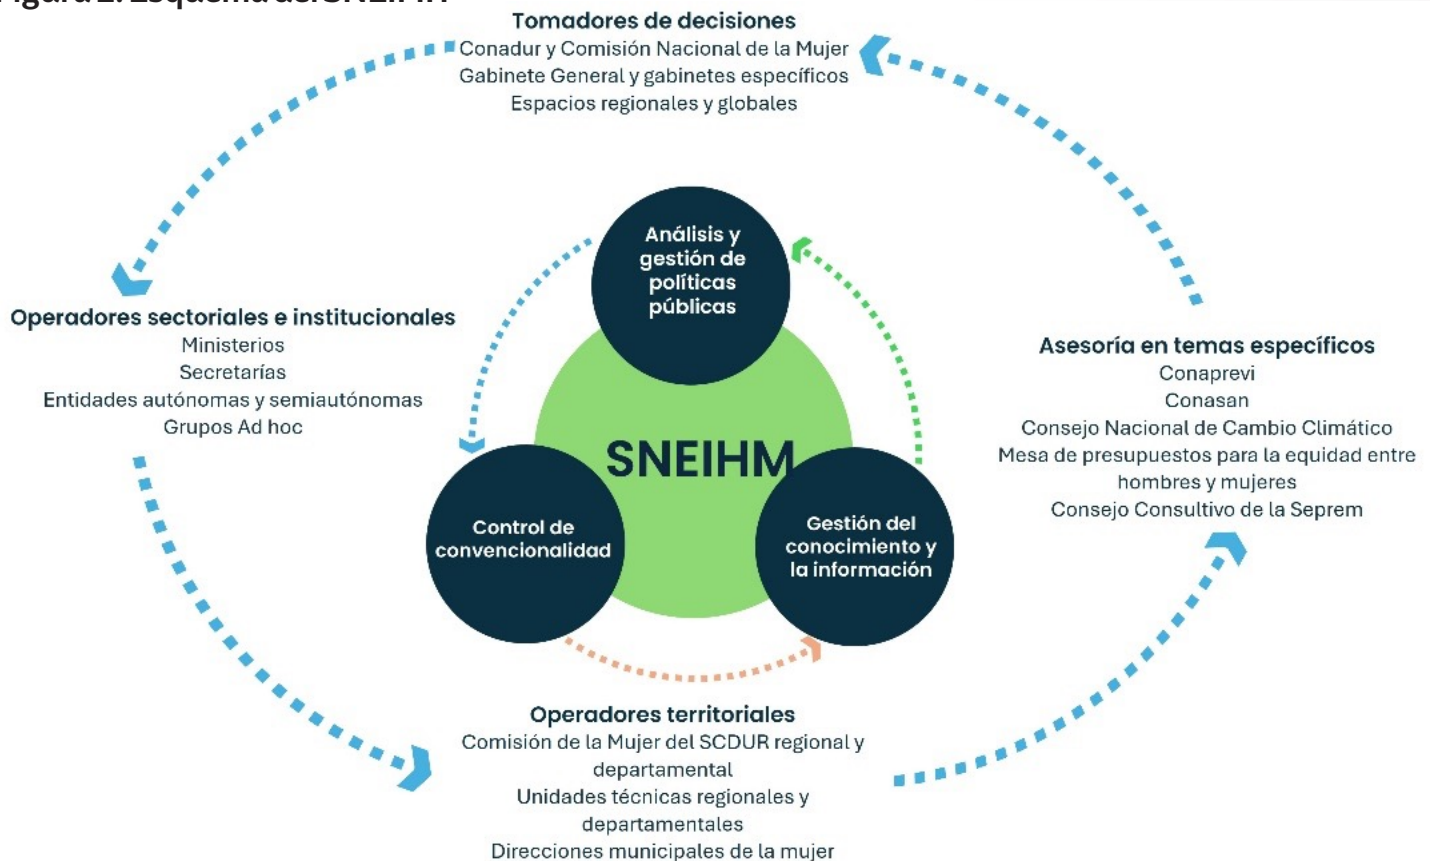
Figura 2. Esquema del SNEIHM

Tomadores de decisiones
Conadur y Comisión Nacional de la Mujer
Gabinete General y gabinetes específicos
Espacios regionales y globales

Operadores sectoriales e institucionales
Ministerios
Secretarías
Entidades autónomas y semiautónomas
Grupos Ad hoc

Análisis y gestión de políticas públicas

SNEIHM

Control de convencionalidad

Gestión del conocimiento y la información

Asesoría en temas específicos
Conaprevi
Conasan
Consejo Nacional de Cambio Climático
Mesa de presupuestos para la equidad entre hombres y mujeres
Consejo Consultivo de la Seprem

Operadores territoriales
Comisión de la Mujer del SCDUR regional y departamental
Unidades técnicas regionales y departamentales
Direcciones municipales de la mujer